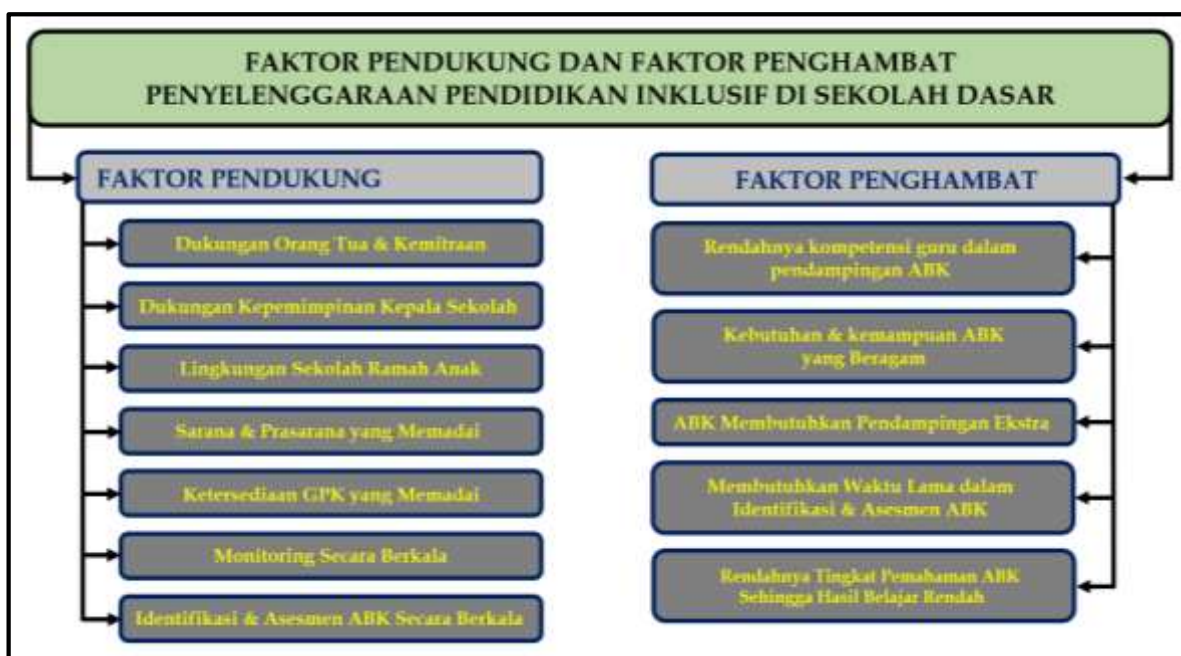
FAKTOR PENDUKUNG DAN FAKTOR PENGHAMBAT
PENYELENGGARAAN PENDIDIKAN INKLUSIF DI SEKOLAH DASAR

FAKTOR PENDUKUNG

Dukungan Orang Tua & Kemitraan

Dukungan Kepemimpinan Kepala Sekolah

Lingkungan Sekolah Ramah Anak

Sarana & Prasarana yang Memadai

Ketersediaan GPK yang Memadai

Monitoring Secara Berkala

Identifikasi & Asesmen ABK Secara Berkala

FAKTOR PENGHAMBAT

Rendahnya kompetensi guru dalam pendampingan ABK

Kebutuhan & kemampuan ABK yang Beragam

ABK Membutuhkan Pendampingan Ekstra

Membutuhkan Waktu Lama dalam Identifikasi & Asesmen ABK

Rendahnya Tingkat Pemahaman ABK Sehingga Hasil Belajar Rendah